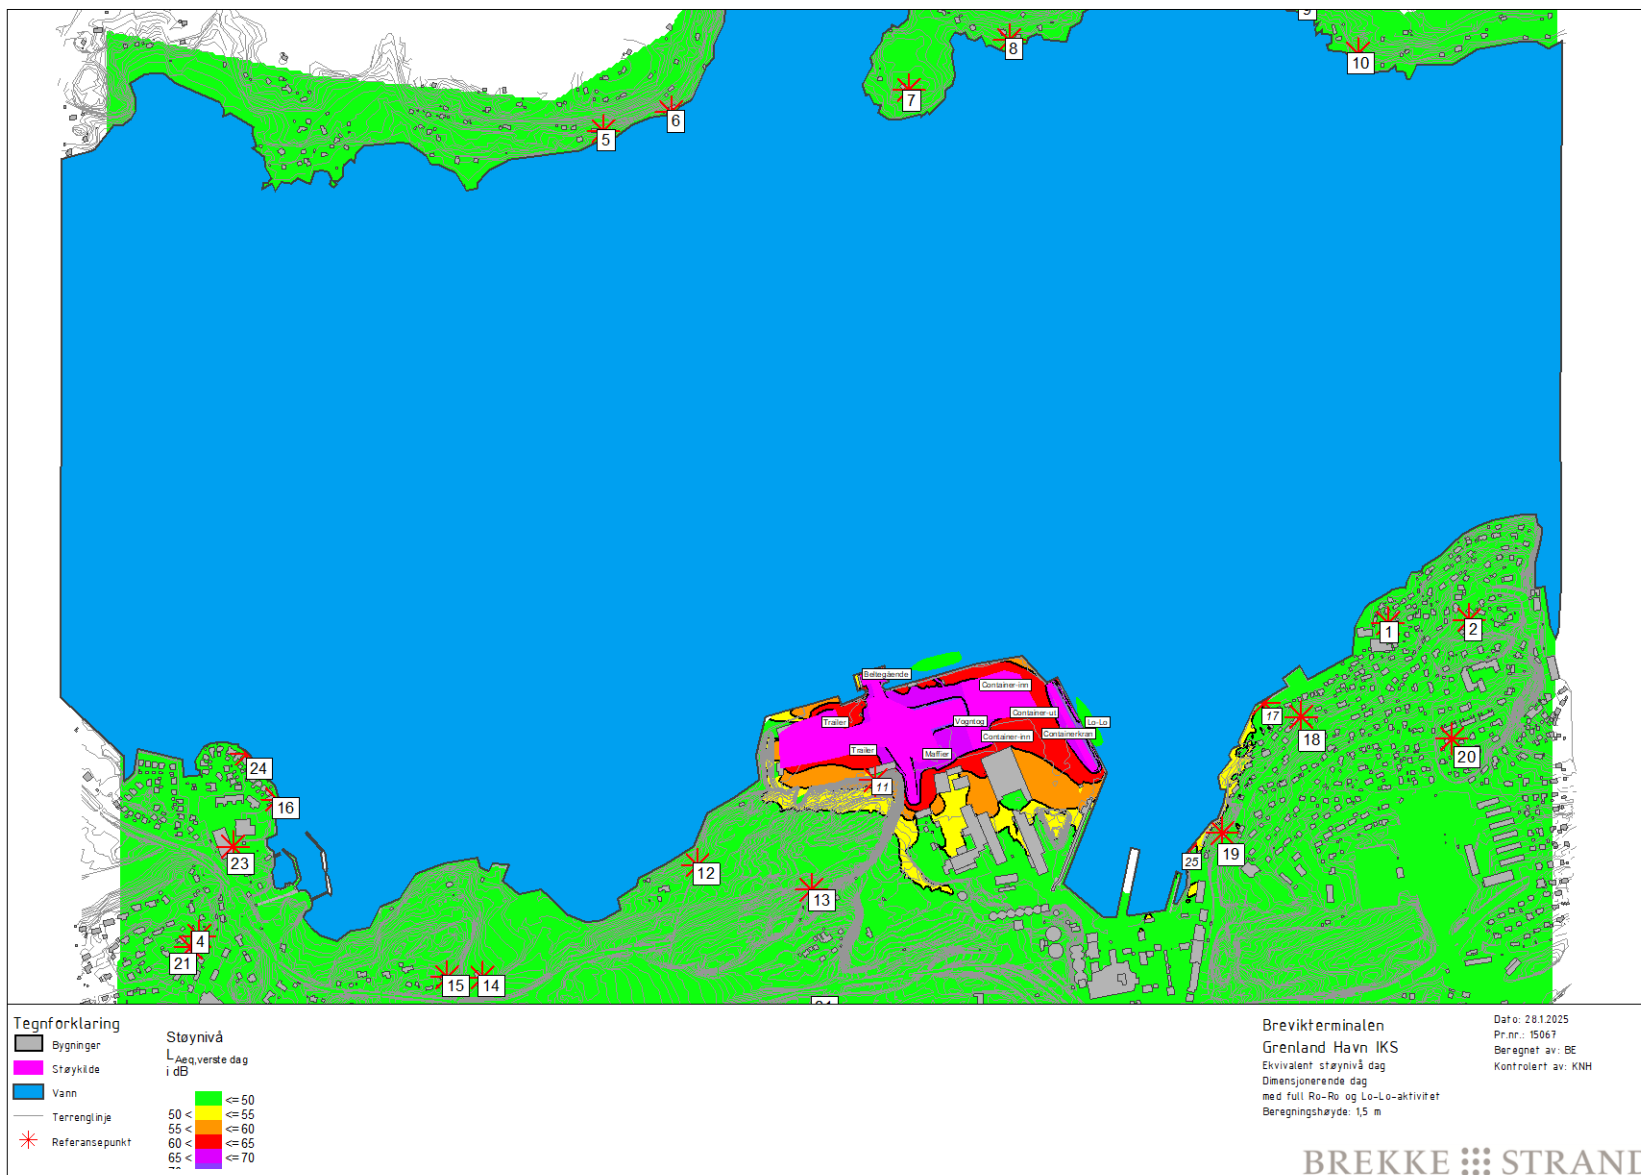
9
8
10
7
6
5
Beltegående
Container-inn
Trailer
Vognlog
Container-ut
Lo-Lo
Trailer
Container-inn
Containerkran
Maffier
1
2
17
18
20
24
16
11
23
12
13
19
25
4
21
15
14
24

Tegnforklaring
Bygninger
Støykilde
Vann
Terrenglinje
Referansepunkt

Støynivå
$L_{Aeq,verste\ dag}$
i dB

<= 50
50 < <= 55
55 < <= 60
60 < <= 65
65 < <= 70

Brevikterminalen
Grenland Havn IKS
Ekvivalent støynivå dag
Dimensjonerende dag
med full Ro-Ro og Lo-Lo-aktivitet
Beregningshøyde: 1,5 m

Dato: 28.1.2025
Pr.nr.: 15067
Beregnet av: BE
Kontrolert av: KNH

BREKKE STRAND